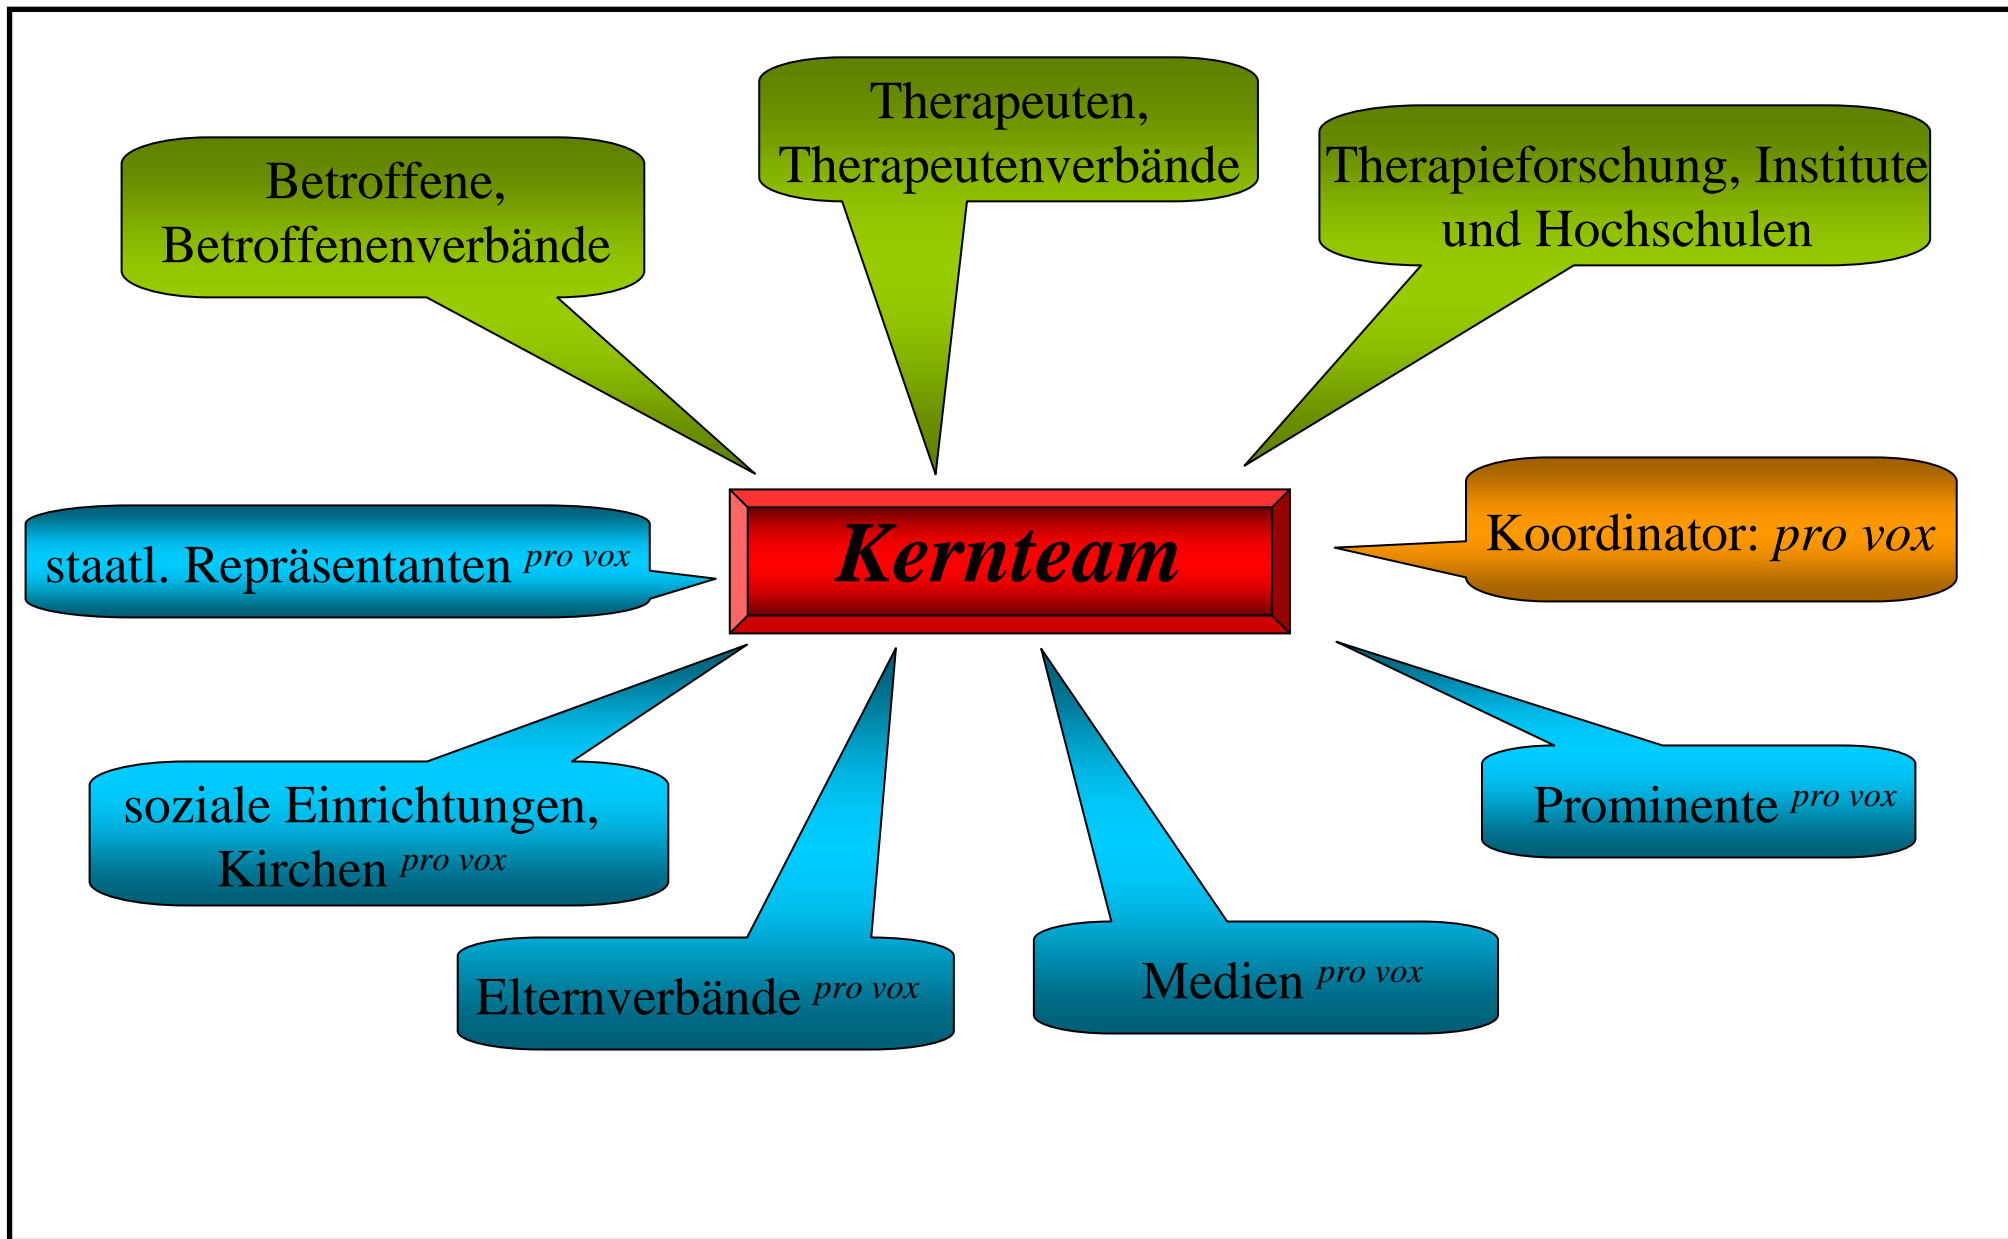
Betroffene, Betroffenenverbände

Therapeuten, Therapeutenverbände

Therapieforschung, Institute und Hochschulen

staatl. Repräsentanten *pro vox*

**Kernteam**

Koordinator: *pro vox*

soziale Einrichtungen, Kirchen *pro vox*

Elternverbände *pro vox*

Medien *pro vox*

Prominente *pro vox*